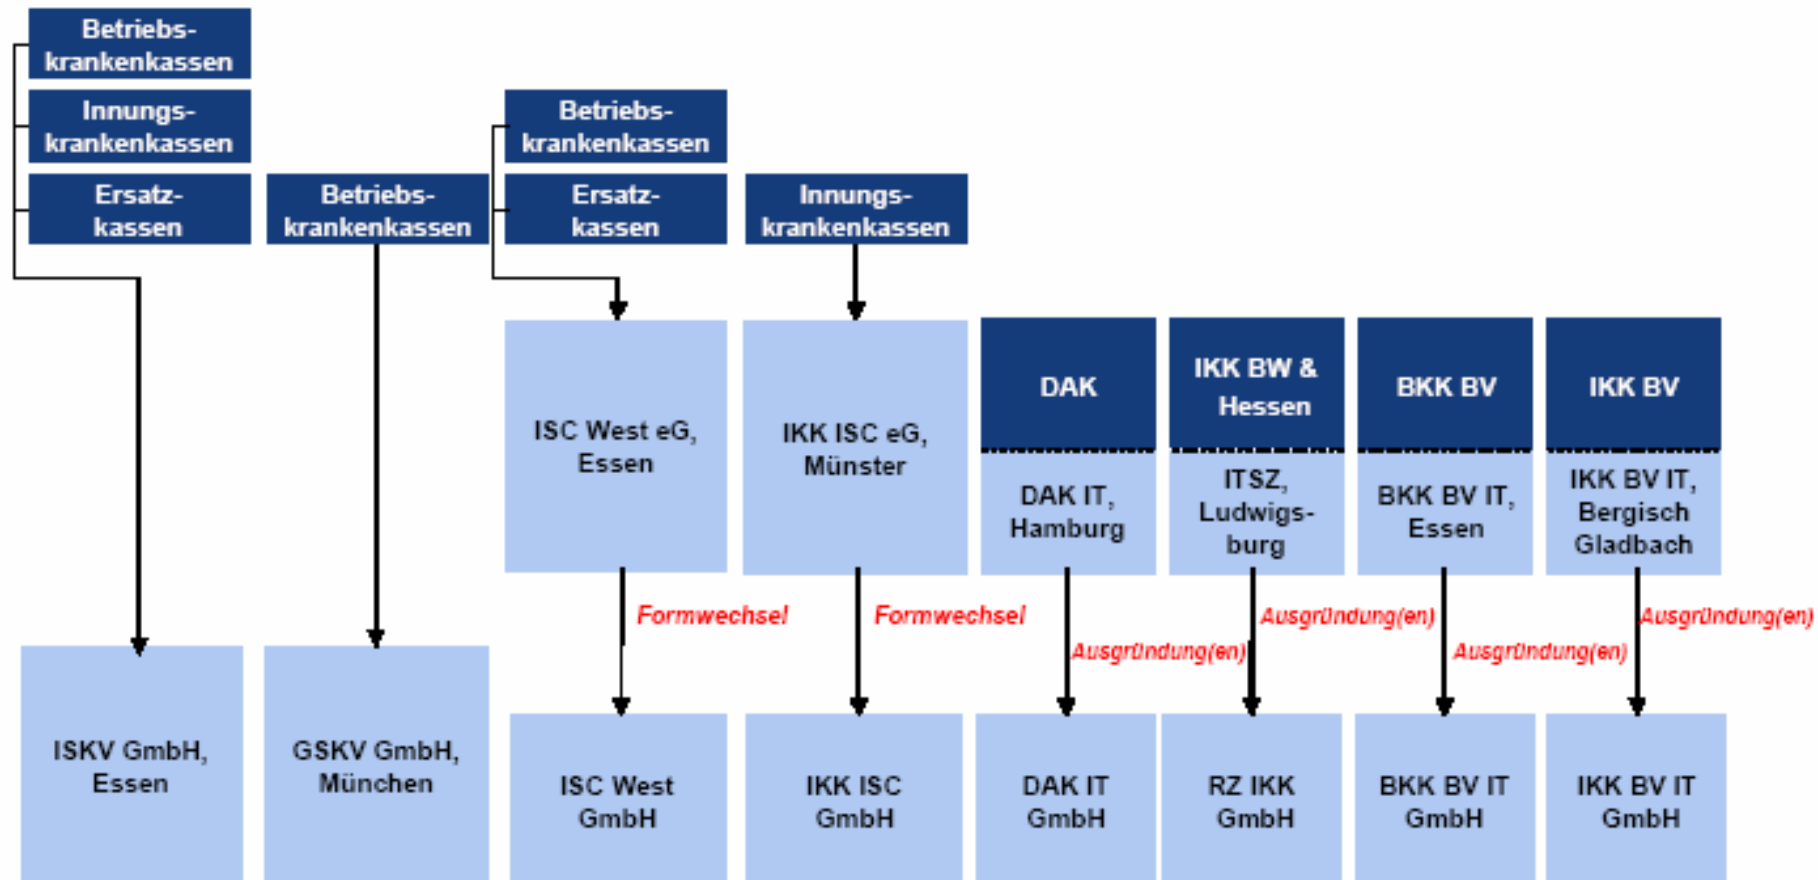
Betriebskrankenkassen

Innungskrankenkassen

Ersatzkassen

Betriebskrankenkassen

Betriebskrankenkassen

Ersatzkassen

Innungskrankenkassen

ISC West eG, Essen

IKK ISC eG, Münster

DAK

DAK IT, Hamburg

IKK BW & Hessen

ITSZ, Ludwigsburg

BKK BV

BKK BV IT, Essen

IKK BV

IKK BV IT, Bergisch Gladbach

Formwechsel

Formwechsel

Ausgründung(en)

Ausgründung(en)

Ausgründung(en)

Ausgründung(en)

ISKV GmbH, Essen

GSKV GmbH, München

ISC West GmbH

IKK ISC GmbH

DAK IT GmbH

RZ IKK GmbH

BKK BV IT GmbH

IKK BV IT GmbH